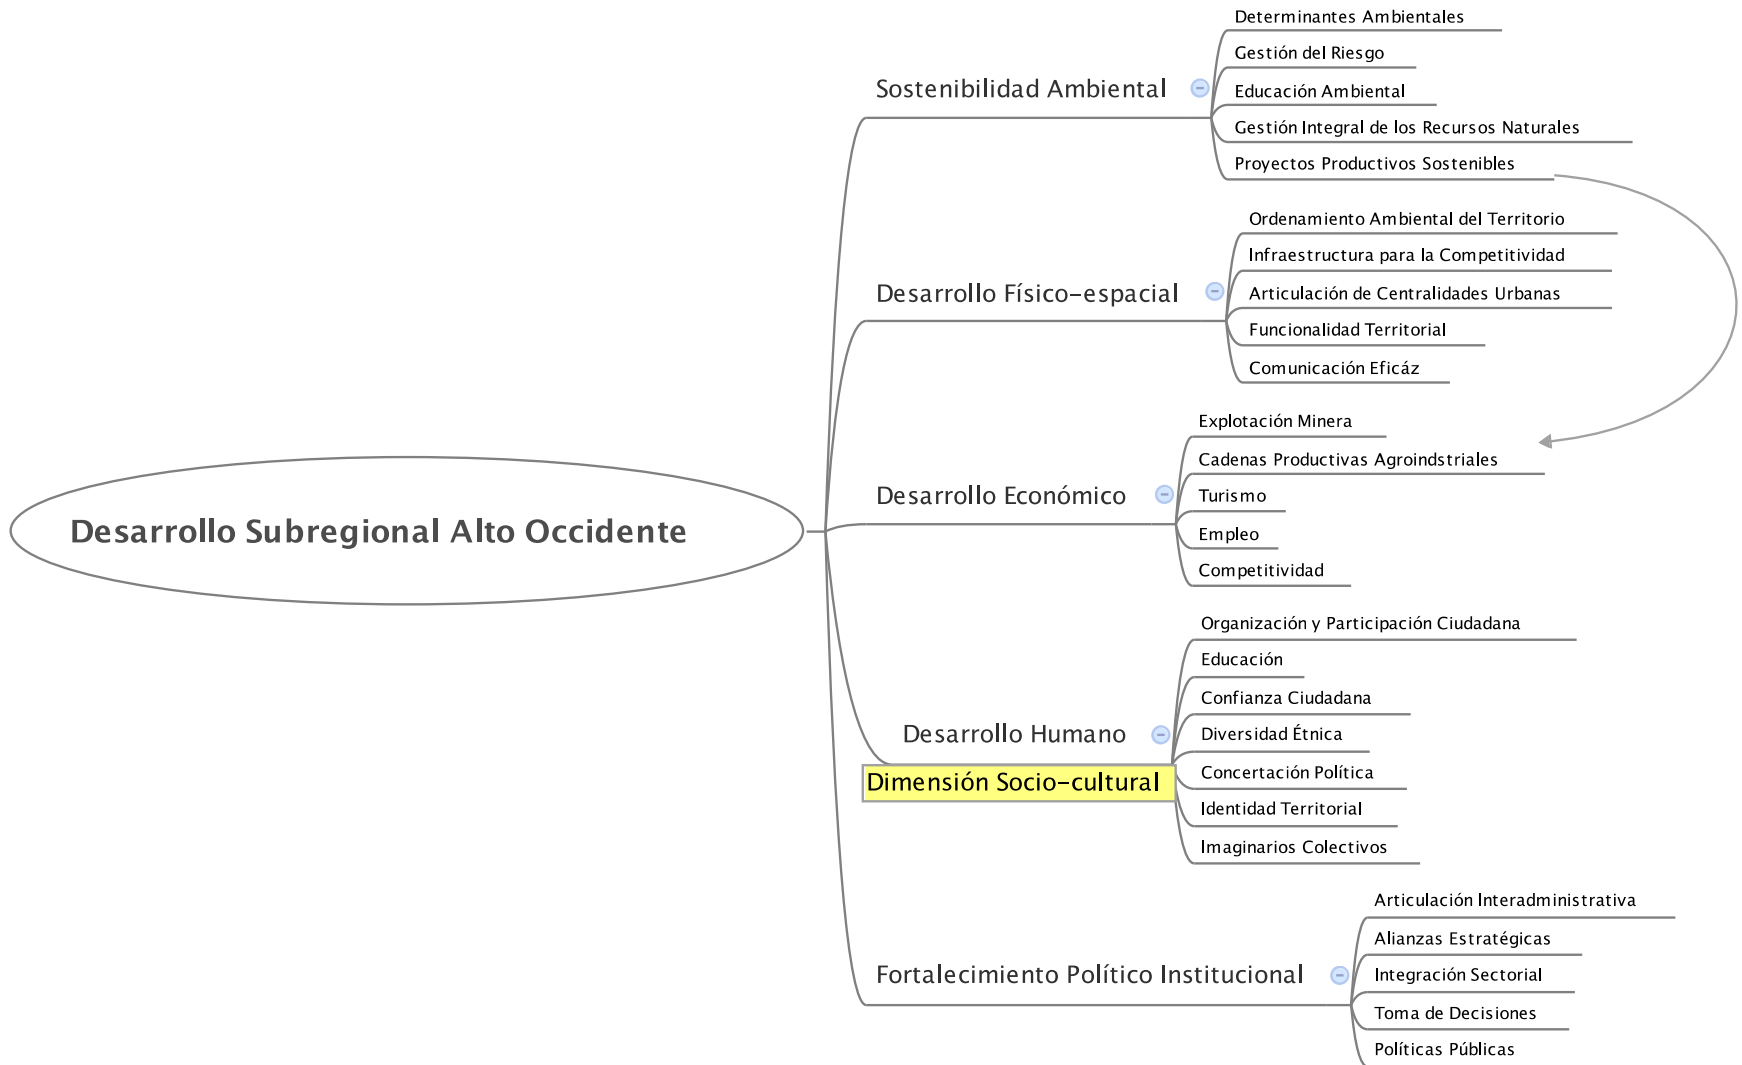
Desarrollo Subregional Alto Occidente

Sostenibilidad Ambiental

Determinantes Ambientales
Gestión del Riesgo
Educación Ambiental
Gestión Integral de los Recursos Naturales
Proyectos Productivos Sostenibles

Desarrollo Físico-espacial

Ordenamiento Ambiental del Territorio
Infraestructura para la Competitividad
Articulación de Centralidades Urbanas
Funcionalidad Territorial
Comunicación Eficáz

Desarrollo Económico

Explotación Minera
Cadenas Productivas Agroindstriales
Turismo
Empleo
Competitividad

Desarrollo Humano
Dimensión Socio-cultural

Organización y Participación Ciudadana
Educación
Confianza Ciudadana
Diversidad Étnica
Concertación Política
Identidad Territorial
Imaginarios Colectivos

Fortalecimiento Político Institucional

Articulación Interadministrativa
Alianzas Estratégicas
Integración Sectorial
Toma de Decisiones
Políticas Públicas